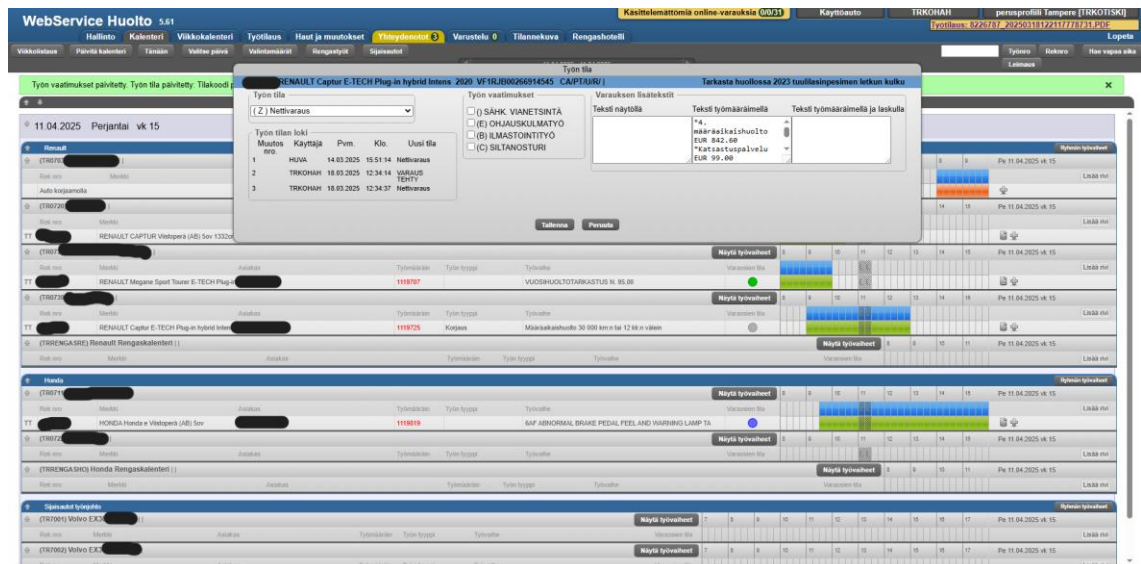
WebService Huolto 5.61

Käsittelemättömiä online-varauksia 0/0/31 | Käyttöauto | TRKOHAH | perusprofiili Tampere [TRKOTISKI]

Työtilaus: 8226787_20250318122117778731.PDF

Hallinto | Kalenteri | Viikkokalenteri | Työtilaus | Haut ja muutokset | Yhteydenotot 3 | Varustelu 0 | Tilannekuva | Rengashotelli | Lopeta

Viikkolistaus | Päivitä kalenteri | Tänään | Valitse päivä | Valintamäärät | Rengastyöt | Sijaisautot | Työnro | Rekno | Hae vapaa aika | Leimaus

Työn vaatimukset päivitetty. Työn tila päivitetty: Tilakoodi p

11.04.2025 Perjantai vk 15

Työn tila

RENAULT Captur E-TECH Plug-in hybrid Intens 2020 VF1RJB00266914545 CA/PT/UR/ | Tarkasta huollossa 2023 tuulilasinpesimen letkun kulku

Työn tila
( Z ) Nettivaraus

Työn tilan loki
| Muutos nro. | Käyttäjä | Pvm. | Klo. | Uusi tila |
|---|---|---|---|---|
| 1 | HUVA | 14.03.2025 | 15:51:14 | Nettivaraus |
| 2 | TRKOHAH | 18.03.2025 | 12:34:14 | VARAUS TEHTY |
| 3 | TRKOHAH | 18.03.2025 | 12:34:37 | Nettivaraus |

Työn vaatimukset
() SÄHK. VIANETSINTÄ
(E) OHJAUSKULMATYÖ
(B) ILMASTOINTITYÖ
(C) SILTANOSTURI

Varauksen lisätekstit
Teksti näytöllä | Teksti työmääräimellä | Teksti työmääräimellä ja laskulla
"4. määräaikaishuolto EUR 842.60 "Katsastuspalvelu EUR 99.00

Tallenna | Peruuta

Renault | Ryhmän työvaiheet
(TR0707) | Pe 11.04.2025 vk 15
Rek nro | Merkki | Lisää rivi
Auto korjaamolla
(TR0720) | Pe 11.04.2025 vk 15
Rek nro | Merkki | Lisää rivi
TT | RENAULT CAPTUR Viistoperä (AB) Sov 1332cm
(TR07) | Näytä työvaiheet | 8 | 9 | 10 | 11 | 12 | 13 | 14 | 15 | Pe 11.04.2025 vk 15
Rek nro | Merkki | Asiakas | Työmäärän | Työn tyyppi | Työvaihe | Varaosien tila | Lisää rivi
TT | RENAULT Megane Sport Tourer E-TECH Plug-in | 1119707 | VUOSIHUOLTOTARKASTUS N. 95.00
(TR0726) | Näytä työvaiheet | 8 | 9 | 10 | 11 | 12 | 13 | 14 | 15 | Pe 11.04.2025 vk 15
Rek nro | Merkki | Asiakas | Työmäärän | Työn tyyppi | Työvaihe | Varaosien tila | Lisää rivi
TT | RENAULT Captur E-TECH Plug-in hybrid Inten | 1119725 | Korjaus | Määräaikaishuolto 30 000 km n tai 12 kk n välein
(TRRENGASRE) Renault Rengaskalenteri | | Näytä työvaiheet | 8 | 9 | 10 | 11
Rek nro | Merkki | Asiakas | Työmäärän | Työn tyyppi | Työvaihe | Varaosien tila | Lisää rivi

Honda | Ryhmän työvaiheet
(TR0711) | Näytä työvaiheet | 8 | 9 | 10 | 11 | 12 | 13 | 14 | 15 | Pe 11.04.2025 vk 15
Rek nro | Merkki | Asiakas | Työmäärän | Työn tyyppi | Työvaihe | Varaosien tila | Lisää rivi
TT | HONDA Honda e Viistoperä (AB) Sov | 1119019 | 6AF ABNORMAL BRAKE PEDAL FEEL AND WARNING LAMP TA
(TR072) | Näytä työvaiheet | 8 | 9 | 10 | 11 | 12 | 13 | 14 | 15 | Pe 11.04.2025 vk 15
Rek nro | Merkki | Asiakas | Työmäärän | Työn tyyppi | Työvaihe | Varaosien tila | Lisää rivi
(TRRENGASHO) Honda Rengaskalenteri | | Näytä työvaiheet | 8 | 9 | 10 | 11
Rek nro | Merkki | Asiakas | Työmäärän | Työn tyyppi | Työvaihe | Varaosien tila | Lisää rivi

Sijaisautot työjohto | Ryhmän työvaiheet
(TR7001) Volvo EX3 | Näytä työvaiheet | 7 | 8 | 9 | 10 | 11 | 12 | 13 | 14 | 15 | 16 | 17 | Pe 11.04.2025 vk 15
Rek nro | Merkki | Asiakas | Työmäärän | Työn tyyppi | Työvaihe | Varaosien tila | Lisää rivi
(TR7002) Volvo EX3 | Näytä työvaiheet | 7 | 8 | 9 | 10 | 11 | 12 | 13 | 14 | 15 | 16 | 17 | Pe 11.04.2025 vk 15